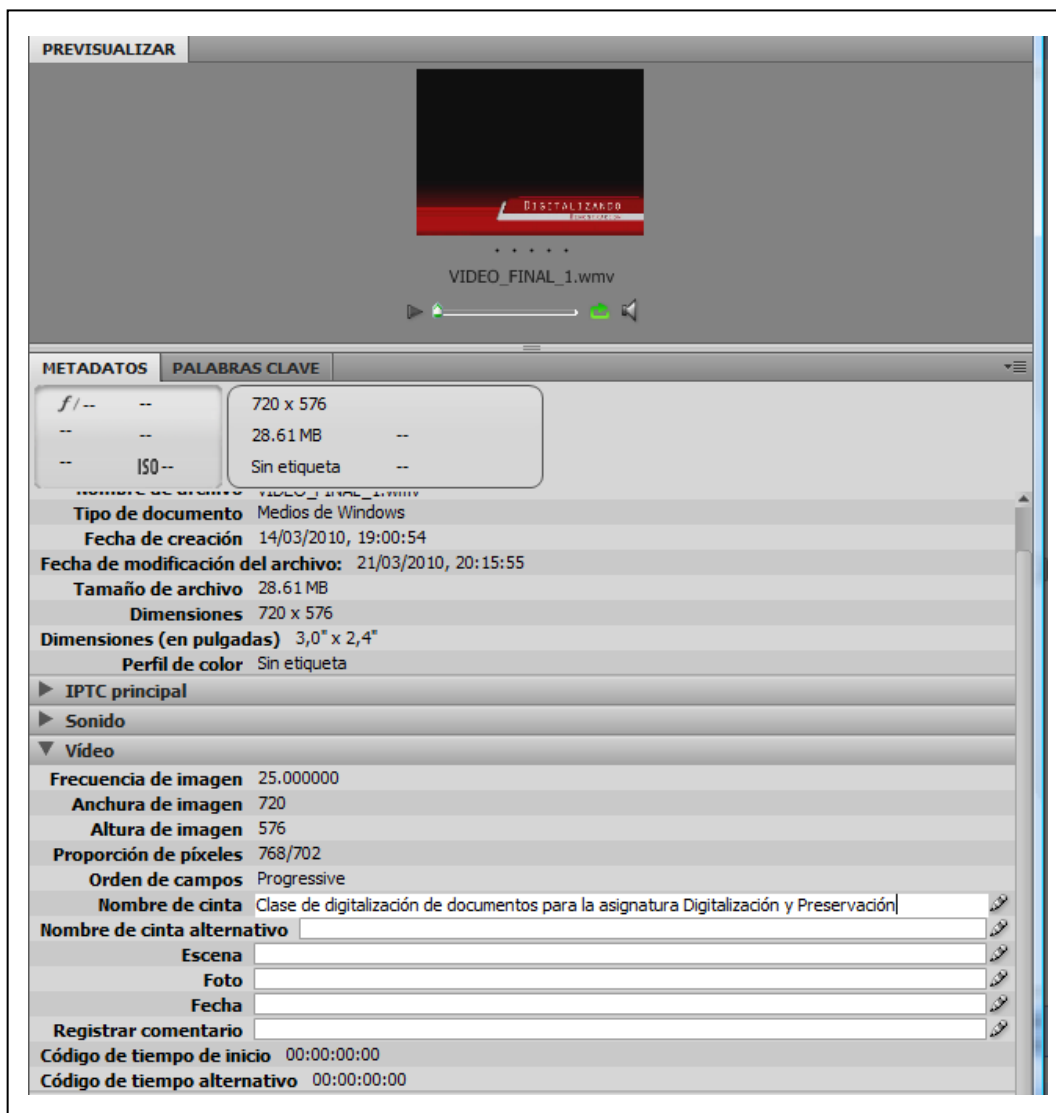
PREVISUALIZAR

DIGITALIZANDO

• • • • •

VIDEO_FINAL_1.wmv

METADATOS PALABRAS CLAVE

$f$/-- --
-- --
-- ISO --

720 x 576
28.61 MB --
Sin etiqueta --

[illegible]

Tipo de documento Medios de Windows
Fecha de creación 14/03/2010, 19:00:54
Fecha de modificación del archivo: 21/03/2010, 20:15:55
Tamaño de archivo 28.61 MB
Dimensiones 720 x 576
Dimensiones (en pulgadas) 3,0" x 2,4"
Perfil de color Sin etiqueta

IPTC principal
Sonido
Vídeo

Frecuencia de imagen 25.000000
Anchura de imagen 720
Altura de imagen 576
Proporción de píxeles 768/702
Orden de campos Progressive
Nombre de cinta Clase de digitalización de documentos para la asignatura Digitalización y Preservación
Nombre de cinta alternativo
Escena
Foto
Fecha
Registrar comentario
Código de tiempo de inicio 00:00:00:00
Código de tiempo alternativo 00:00:00:00